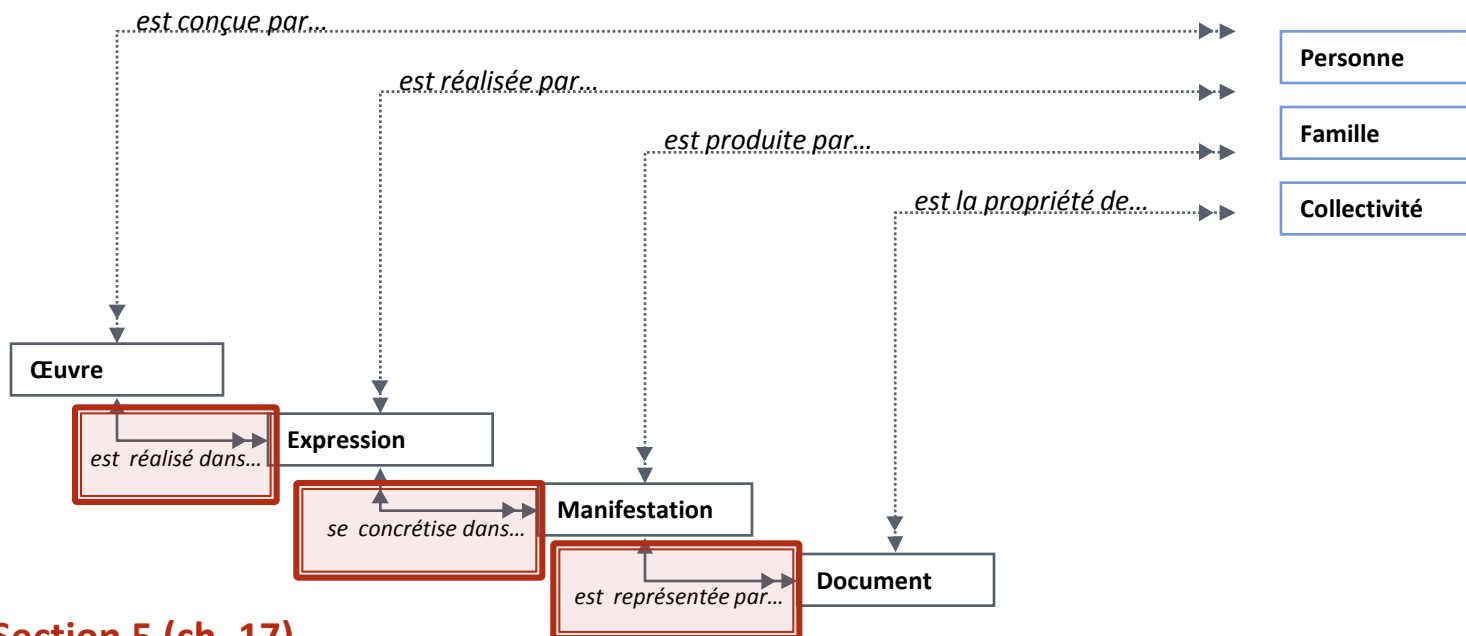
est conçue par…

est réalisée par…

est produite par…

est la propriété de…

Personne

Famille

Collectivité

Œuvre

est réalisé dans…

Expression

se concrétise dans…

Manifestation

est représentée par…

Document

Section 5 (ch. 17)